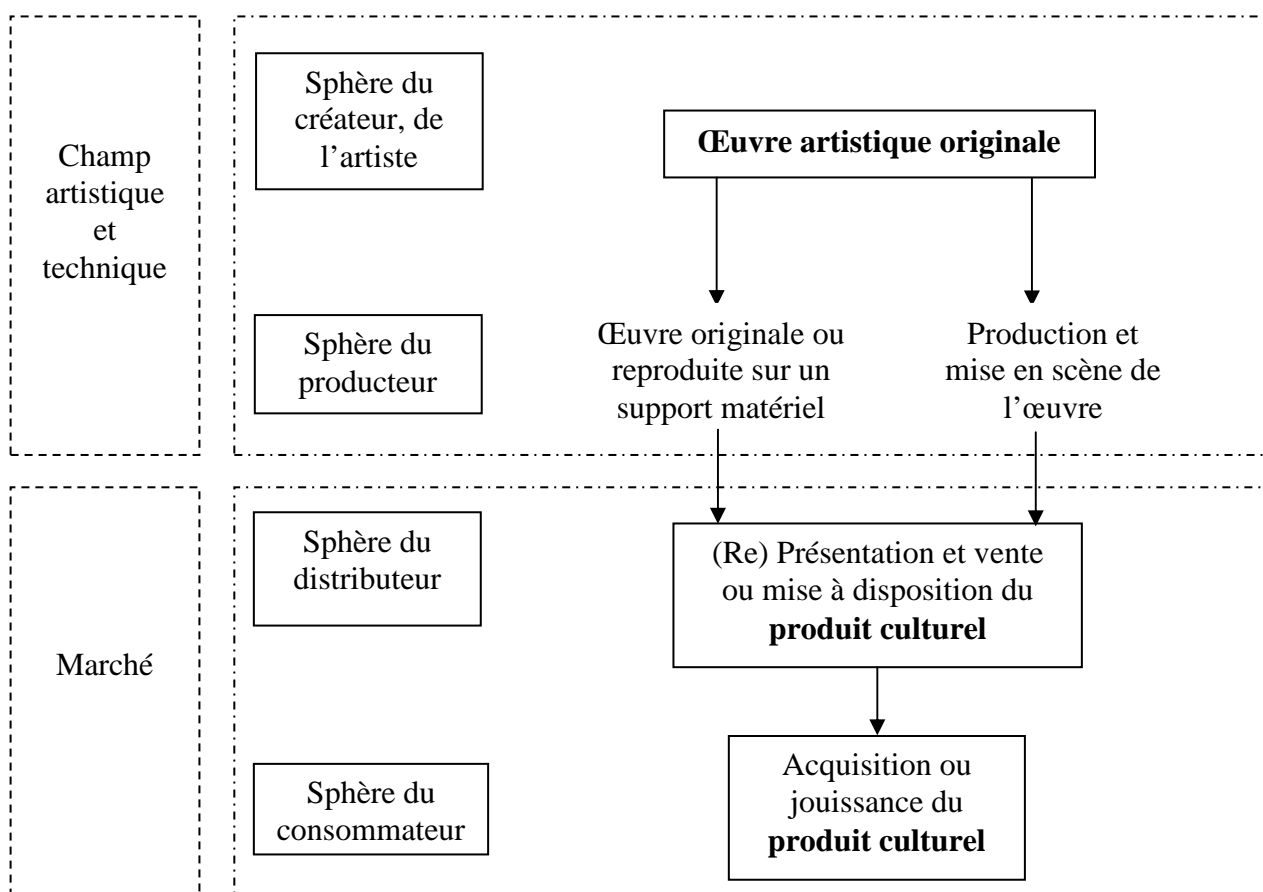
Champ artistique et technique

Sphère du créateur, de l'artiste

**Œuvre artistique originale**

Sphère du producteur

Œuvre originale ou reproduite sur un support matériel

Production et mise en scène de l'œuvre

Marché

Sphère du distributeur

(Re) Présentation et vente ou mise à disposition du **produit culturel**

Sphère du consommateur

Acquisition ou jouissance du **produit culturel**